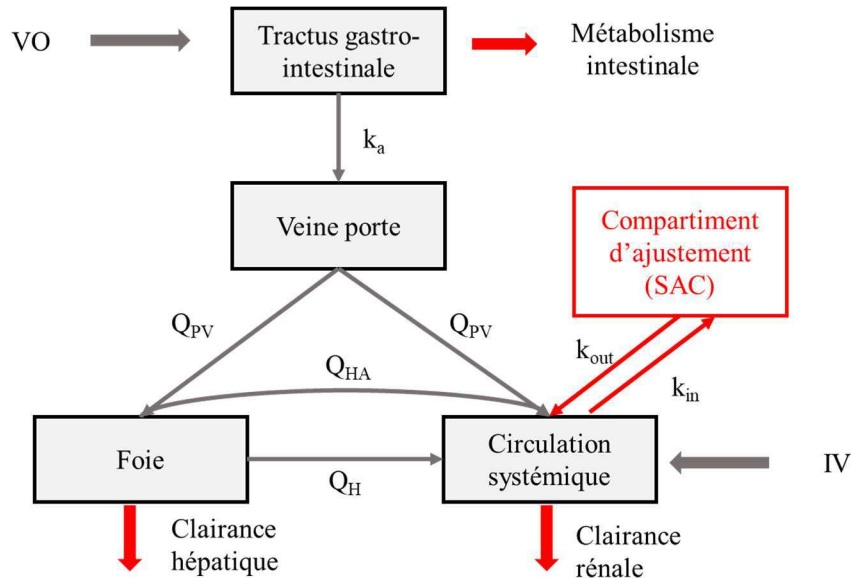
VO

Tractus gastro-intestinale

Métabolisme intestinale

$k_a$

Veine porte

Compartiment d'ajustement (SAC)

$Q_{PV}$

$Q_{PV}$

$k_{out}$

$Q_{HA}$

$k_{in}$

Foie

Circulation systémique

IV

$Q_H$

Clairance hépatique

Clairance rénale